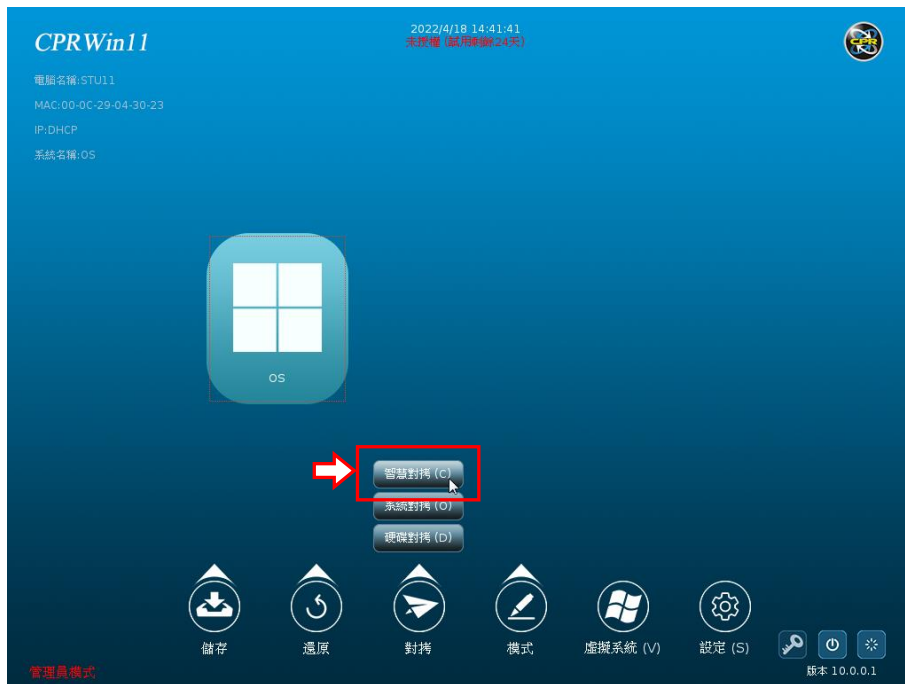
CPRWin11

2022/4/18 14:41:41
未授權 (試用剩餘24天)

電腦名稱:STU11
MAC:00-0C-29-04-30-23
IP:DHCP
系統名稱:OS

OS

智慧對拷 (C)
系統對拷 (O)
硬碟對拷 (D)

儲存
還原
對拷
模式
虛擬系統 (V)
設定 (S)

管理員模式

版本 10.0.0.1